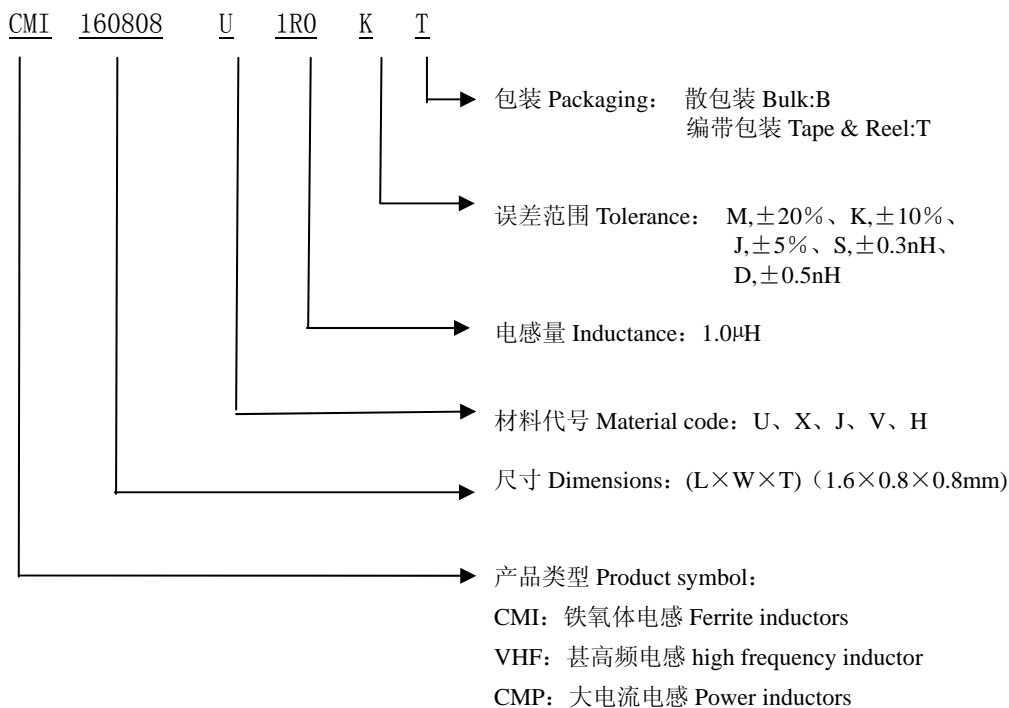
CMI 160808 U 1R0 K T

包装 Packaging： 散包装 Bulk:B
编带包装 Tape & Reel:T

误差范围 Tolerance： M,±20%、K,±10%、J,±5%、S,±0.3nH、D,±0.5nH

电感量 Inductance：1.0μH

材料代号 Material code：U、X、J、V、H

尺寸 Dimensions：(L×W×T)（1.6×0.8×0.8mm)

产品类型 Product symbol：
CMI：铁氧体电感 Ferrite inductors
VHF：甚高频电感 high frequency inductor
CMP：大电流电感 Power inductors